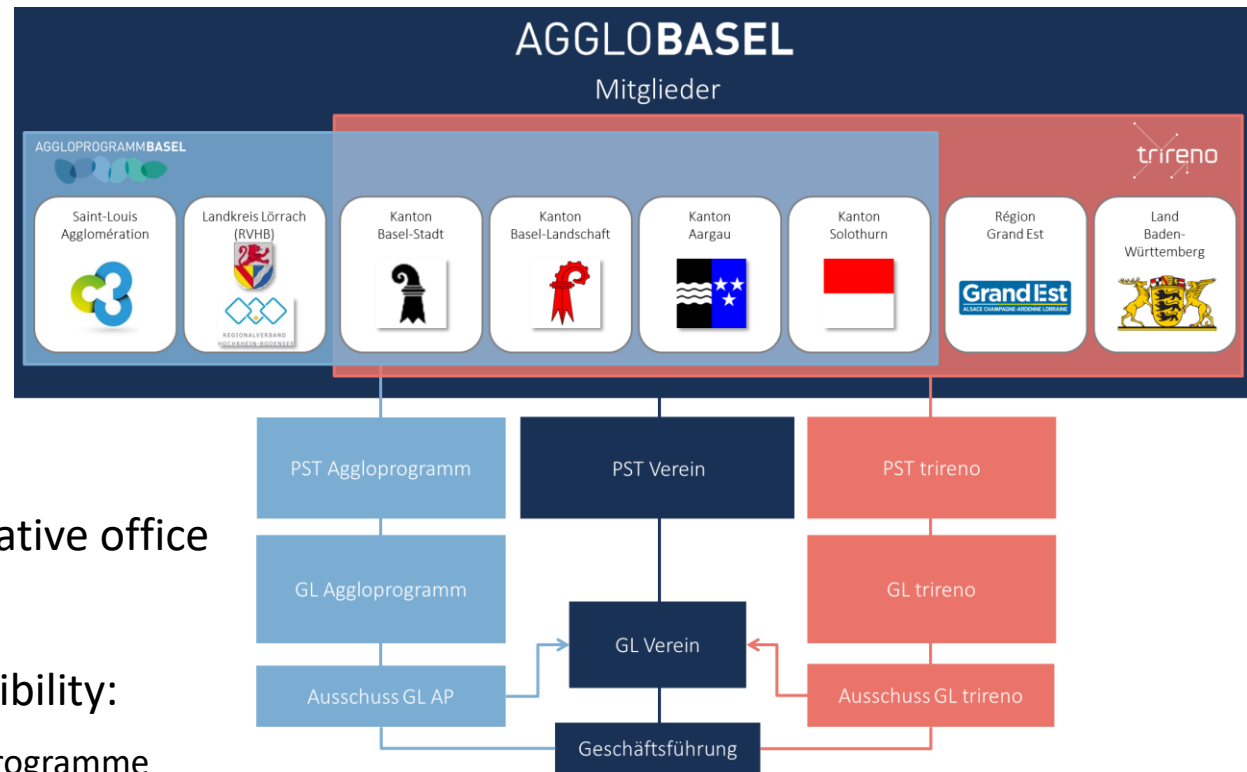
AGGLOBASEL
Mitglieder

AGGLOPROGRAMMBASEL

trireno

Saint-Louis Agglomération

Landkreis Lörrach (RVHB)

REGIONALVERBAND HOCHRHEIN-BODENSEE

Kanton Basel-Stadt

Kanton Basel-Landschaft

Kanton Aargau

Kanton Solothurn

Région Grand Est

Grand Est
ALSACE CHAMPAGNE-ARDENNE LORRAINE

Land Baden-Württemberg

PST Aggloprogramm

PST Verein

PST trireno

ative office

GL Aggloprogramm

GL trireno

GL Verein

ibility:

Ausschuss GL AP

Ausschuss GL trireno

rogramme

Geschäftsführung